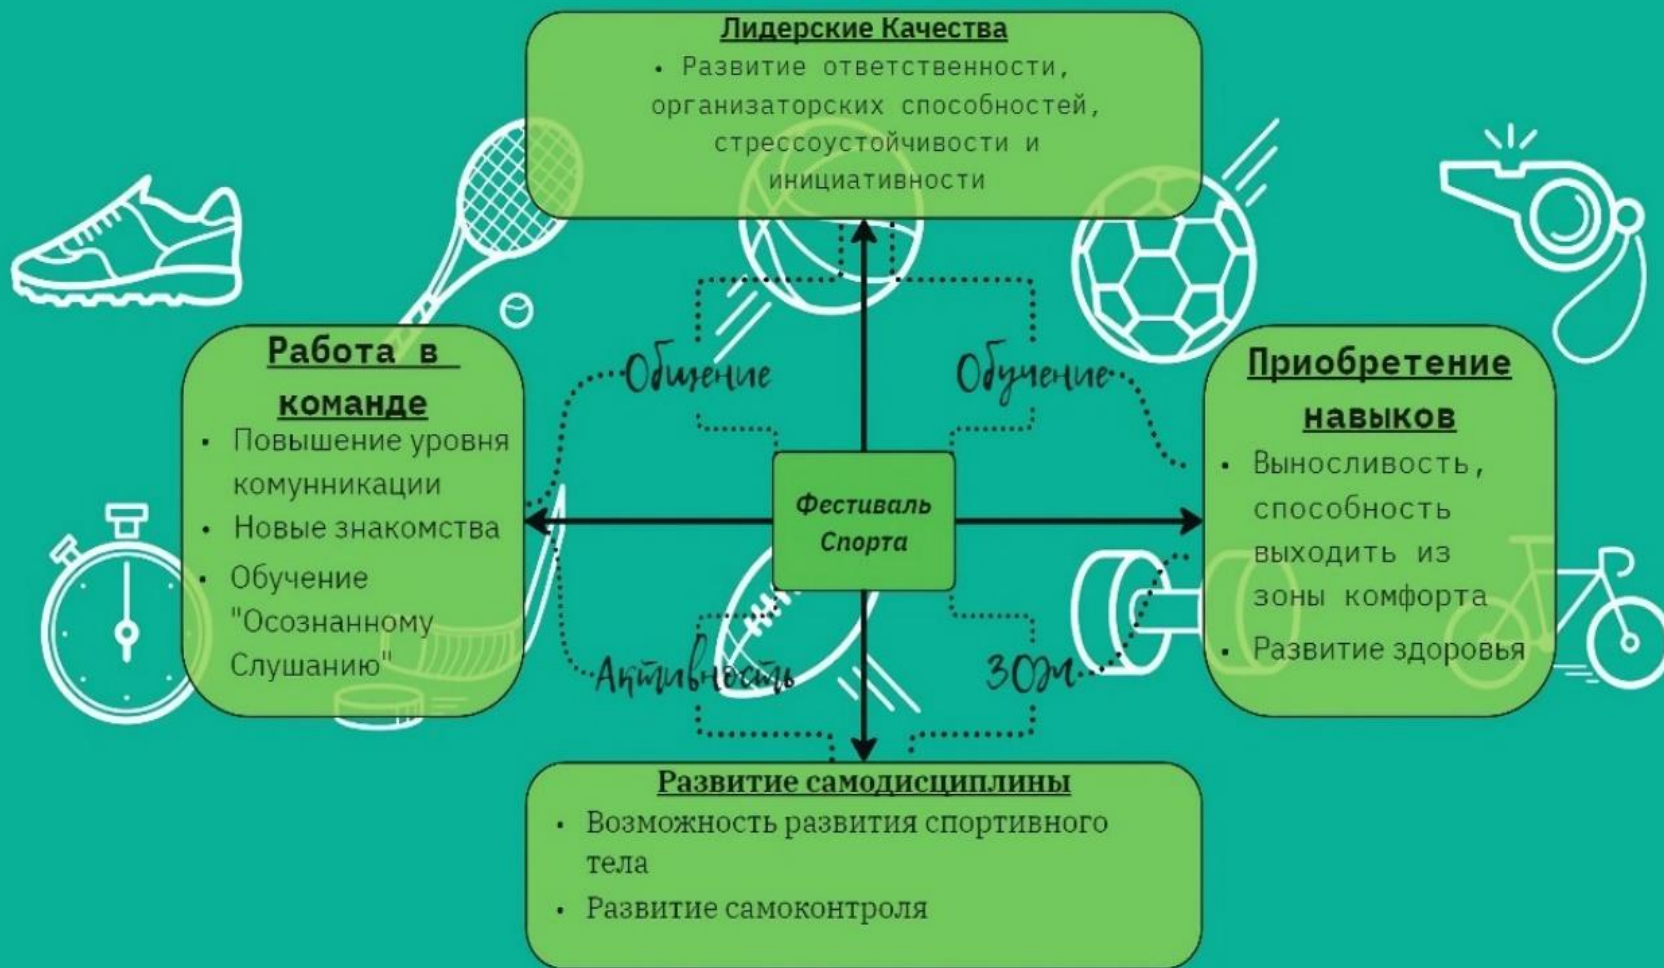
Лидерские Качества

• Развитие ответственности, организаторских способностей, стрессоустойчивости и инициативности

Работа в команде

• Повышение уровня комуникации
• Новые знакомства
• Обучение "Осознанному Слушанию"

Общение

Обучение

Фестиваль Спорта

Приобретение навыков

• Выносливость, способность выходить из зоны комфорта
• Развитие здоровья

Активность

ЗОЖ

Развитие самодисциплины

• Возможность развития спортивного тела
• Развитие самоконтроля